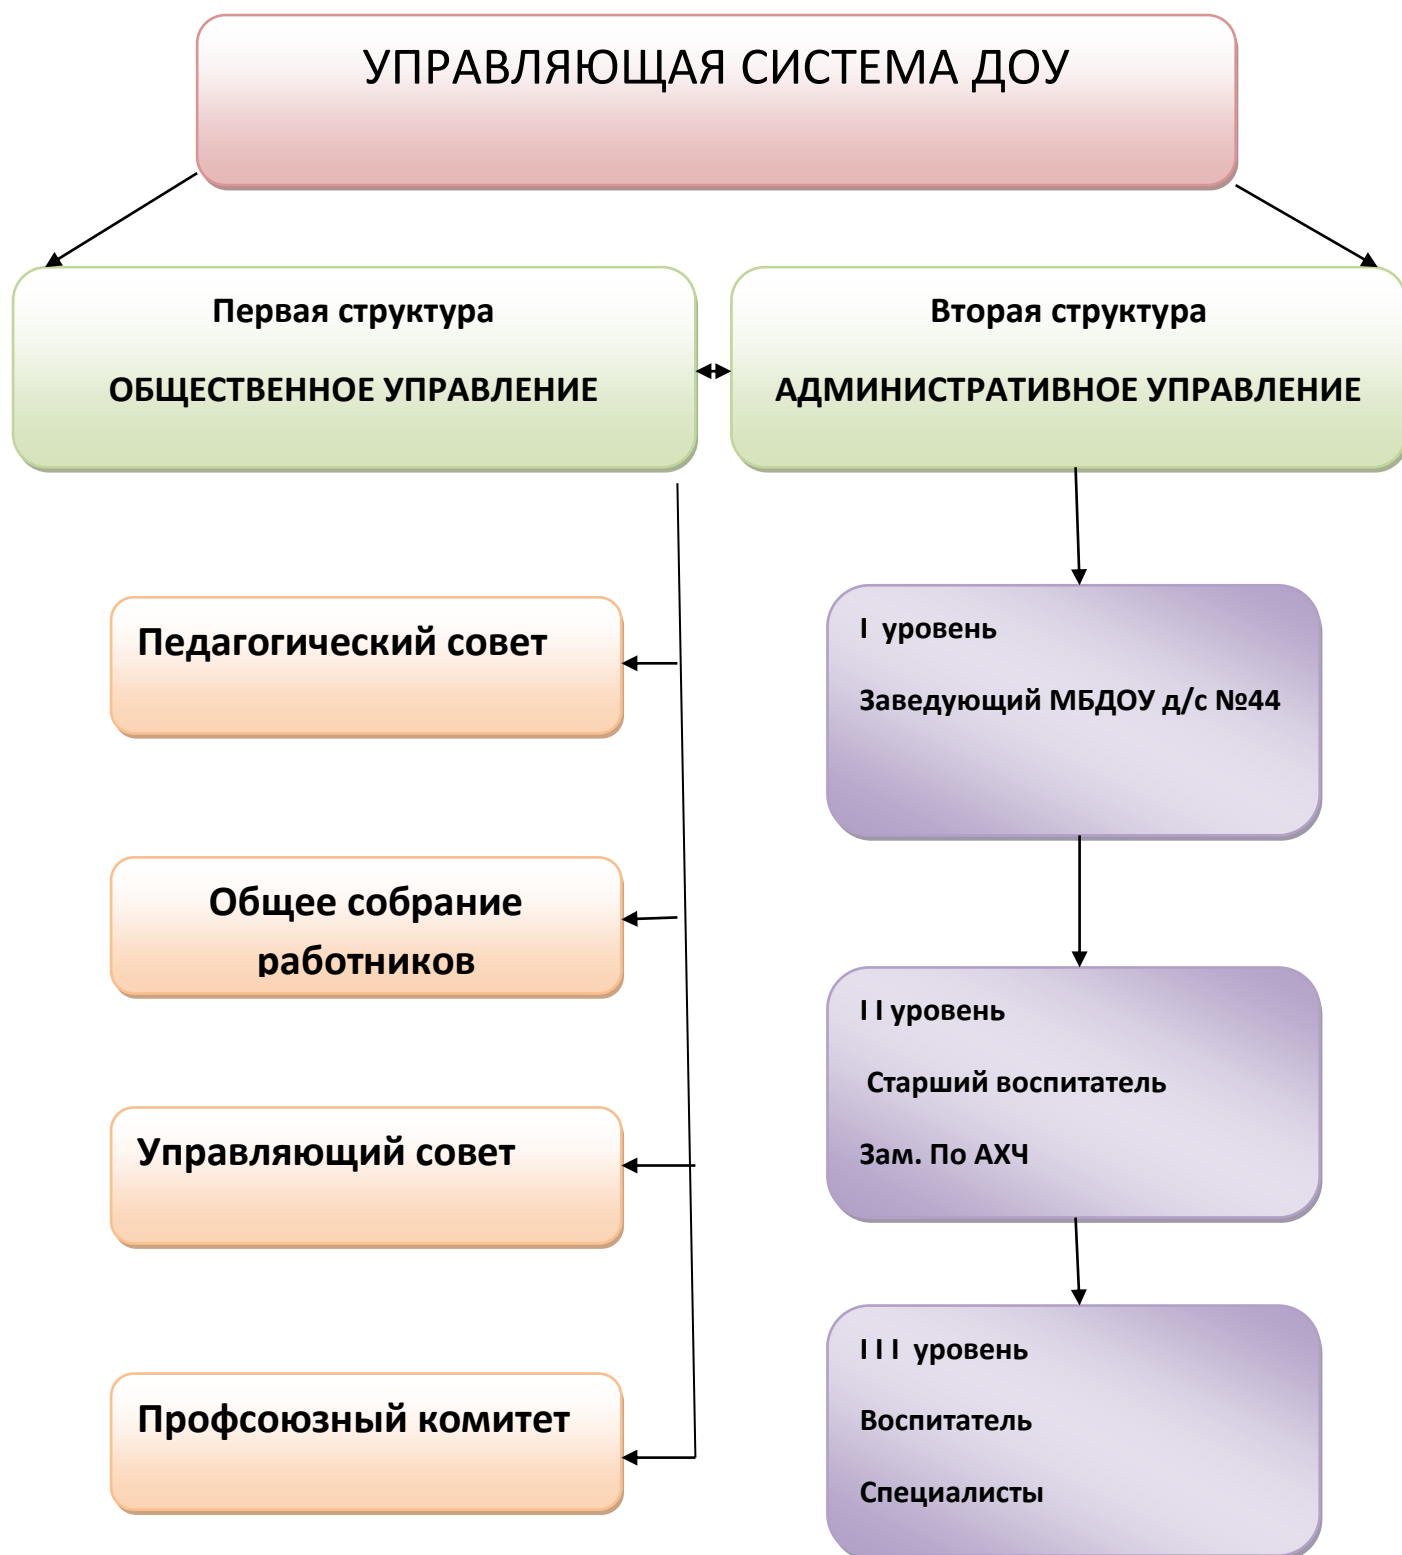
УПРАВЛЯЮЩАЯ СИСТЕМА ДОУ

Первая структура

ОБЩЕСТВЕННОЕ УПРАВЛЕНИЕ

Вторая структура

АДМИНИСТРАТИВНОЕ УПРАВЛЕНИЕ

Педагогический совет

Общее собрание работников

Управляющий совет

Профсоюзный комитет

I уровень

Заведующий МБДОУ д/с №44

I I уровень

Старший воспитатель

Зам. По АХЧ

I I I уровень

Воспитатель

Специалисты